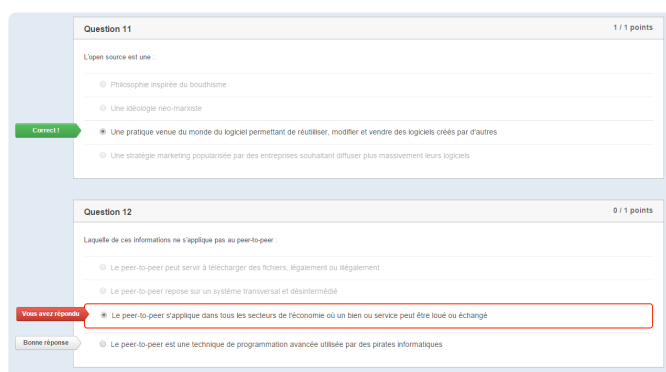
Question 11

1 / 1 points

L'open source est une :

Philosophie inspirée du boudhisme

Une idéologie néo-marxiste

Correct !

Une pratique venue du monde du logiciel permettant de réutiliser, modifier et vendre des logiciels créés par d'autres

Une stratégie marketing popularisée par des entreprises souhaitant diffuser plus massivement leurs logiciels

Question 12

0 / 1 points

Laquelle de ces informations ne s'applique pas au peer-to-peer :

Le peer-to-peer peut servir à télécharger des fichiers, légalement ou illégalement

Le peer-to-peer repose sur un système transversal et désintermédié

Vous avez répondu

Le peer-to-peer s'applique dans tous les secteurs de l'économie où un bien ou service peut être loué ou échangé

Bonne réponse

Le peer-to-peer est une technique de programmation avancée utilisée par des pirates informatiques